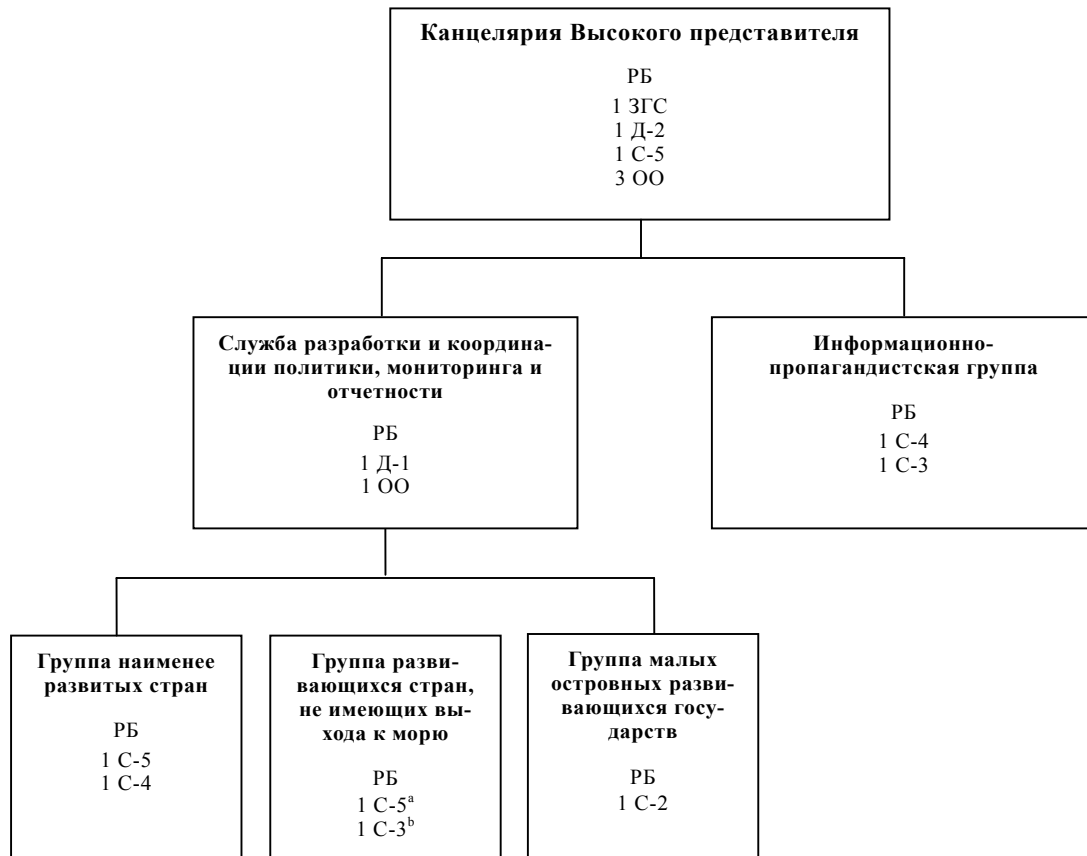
**Канцелярия Высокого представителя**

РБ
1 ЗГС
1 Д-2
1 С-5
3 ОО

**Служба разработки и координации политики, мониторинга и отчетности**

РБ
1 Д-1
1 ОО

**Информационно-пропагандистская группа**

РБ
1 С-4
1 С-3

**Группа наименее развитых стран**

РБ
1 С-5
1 С-4

**Группа развивающихся стран, не имеющих выхода к морю**

РБ
1 С-5$^{a}$
1 С-3$^{b}$

**Группа малых островных развивающихся государств**

РБ
1 С-2